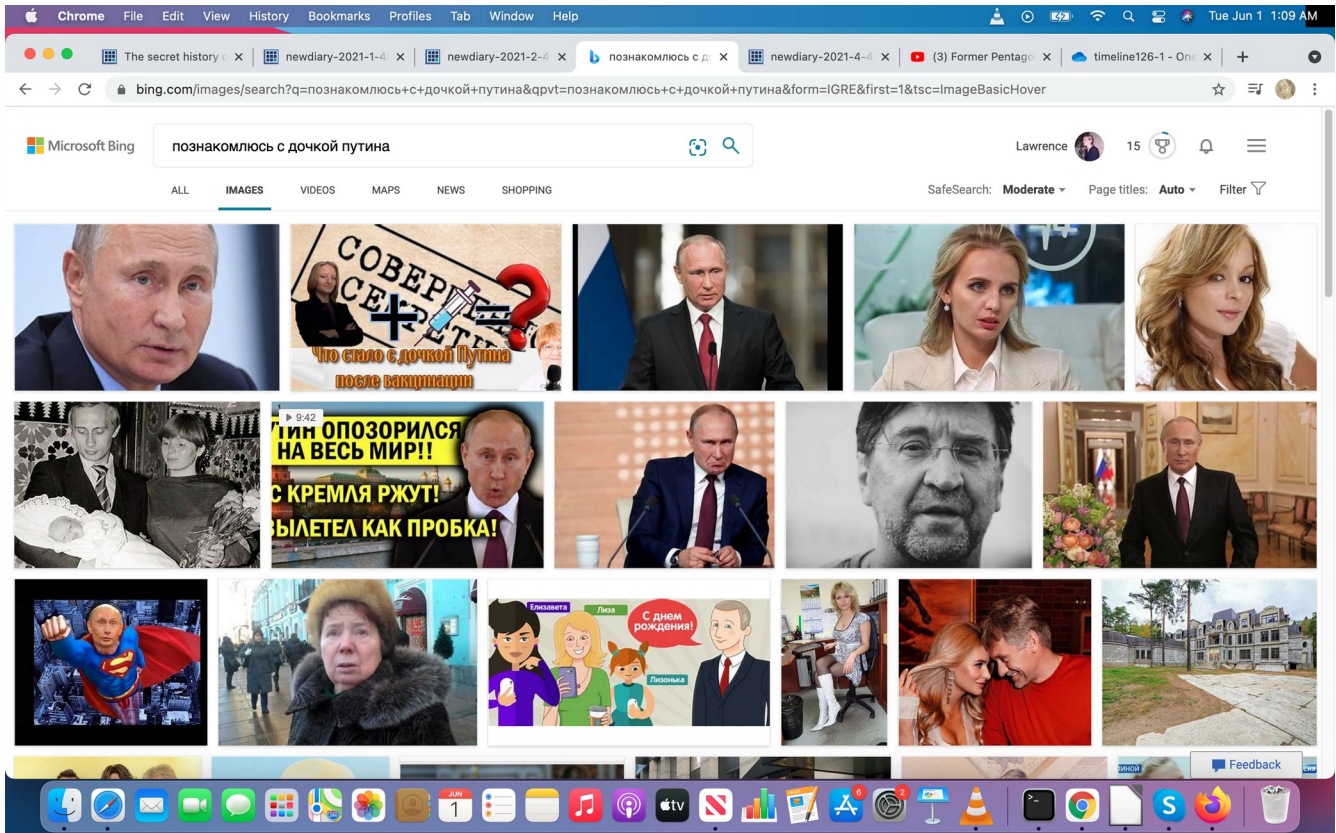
Chrome File Edit View History Bookmarks Profiles Tab Window Help

Tue Jun 1 1:09 AM

The secret history c ×
newdiary-2021-1-4 ×
newdiary-2021-2-4 ×
познакомлюсь с д ×
newdiary-2021-4-4 ×
(3) Former Pentago ×
timeline126-1 - One ×

bing.com/images/search?q=познакомлюсь+с+дочкой+путина&qpvt=познакомлюсь+с+дочкой+путина&form=IGRE&first=1&tsc=ImageBasicHover

Microsoft Bing

познакомлюсь с дочкой путина

Lawrence 15

ALL IMAGES VIDEOS MAPS NEWS SHOPPING

SafeSearch: Moderate Page titles: Auto Filter

СОВЕРШЕННО СЕКРЕТНО

Что стало с дочкой Путина после вакцинации

9:42

УТИН ОПОЗОРИЛСЯ НА ВЕСЬ МИР!!

С КРЕМЛЯ РЖУТ!

ВЫЛЕТЕЛ КАК ПРОБКА!

Елизавета

Лиза

С днем рождения!

Лизонька

Feedback

JUN 1

6

2